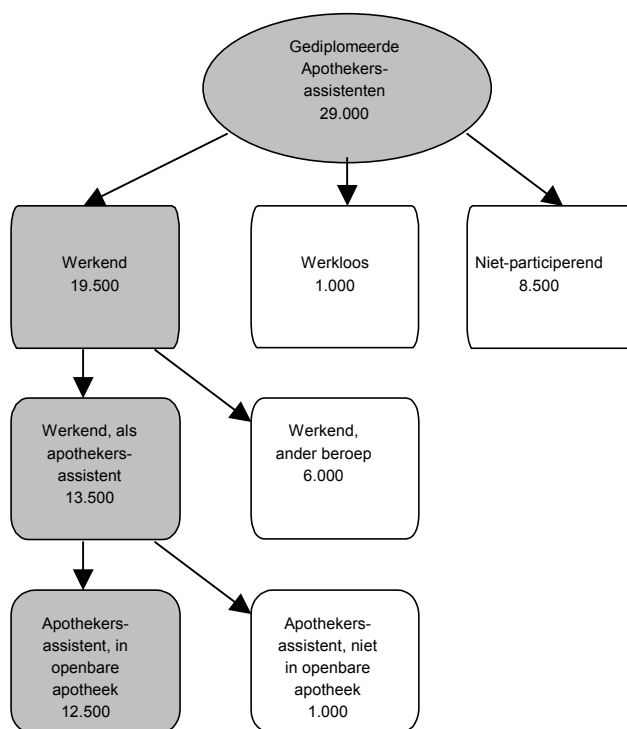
Gediplomeerde Apothekers-assistenten
29.000

Werkend
19.500

Werkloos
1.000

Niet-participerend
8.500

Werkend, als apothekers-assistent
13.500

Werkend, ander beroep
6.000

Apothekers-assistent, in openbare apotheek
12.500

Apothekers-assistent, niet in openbare apotheek
1.000